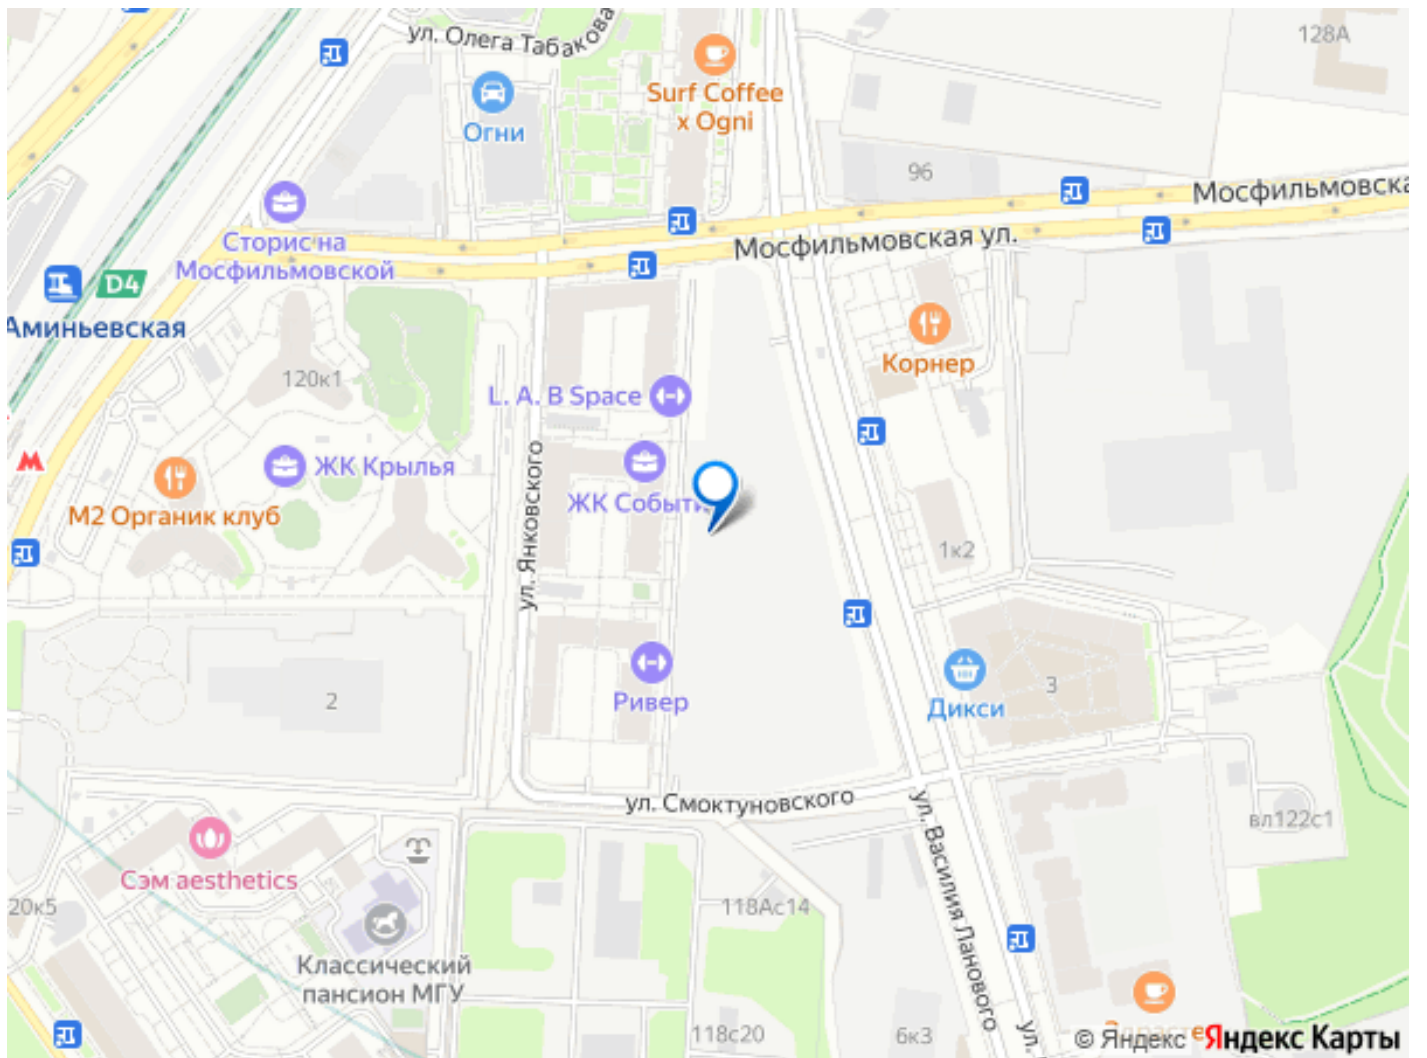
ул. Олега Табакова
128А
Surf Coffee x Ogni
Огни
96
Мосфильмовска
Мосфильмовская ул.
Сторис на Мосфильмовской
D4
Аминьевская
120к1
L. A. B Space
Корнер
ЖК Крылья
ЖК Событ
М2 Органик клуб
ул. Янковского
1к2
2
Ривер
Дикси
3
ул. Смоктуновского
ул. Василия Ланового
вл122с1
Сэм aesthetics
20к5
118Ас14
Классический пансион МГУ
118с20
6к3
ул.
© Яндекс Яндекс Карты